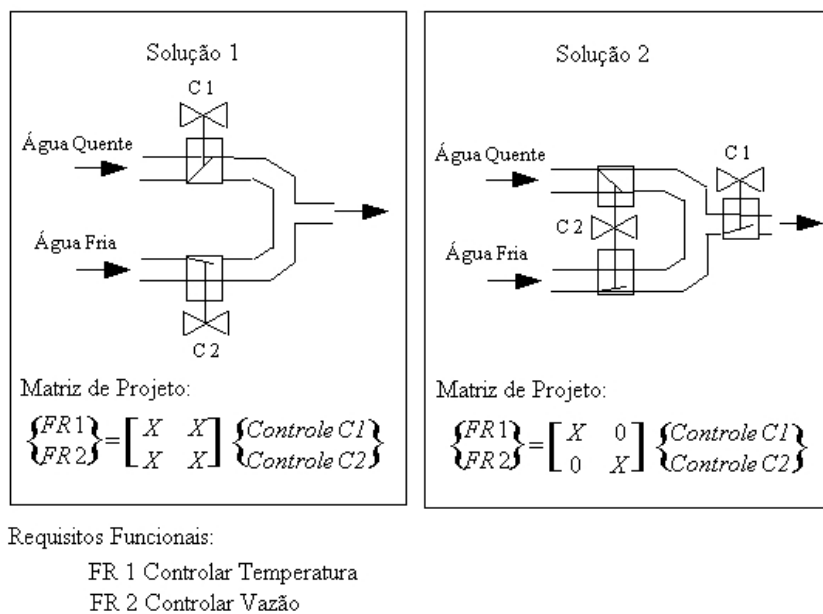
Solução 1

C 1

Água Quente

Água Fria

C 2

Matriz de Projeto:

$\begin{Bmatrix} FR1 \\ FR2 \end{Bmatrix} = \begin{bmatrix} X & X \\ X & X \end{bmatrix} \begin{Bmatrix} Controle\ C1 \\ Controle\ C2 \end{Bmatrix}$

Solução 2

Água Quente

C 1

C 2

Água Fria

Matriz de Projeto:

$\begin{Bmatrix} FR1 \\ FR2 \end{Bmatrix} = \begin{bmatrix} X & 0 \\ 0 & X \end{bmatrix} \begin{Bmatrix} Controle\ C1 \\ Controle\ C2 \end{Bmatrix}$

Requisitos Funcionais:

FR 1 Controlar Temperatura
FR 2 Controlar Vazão